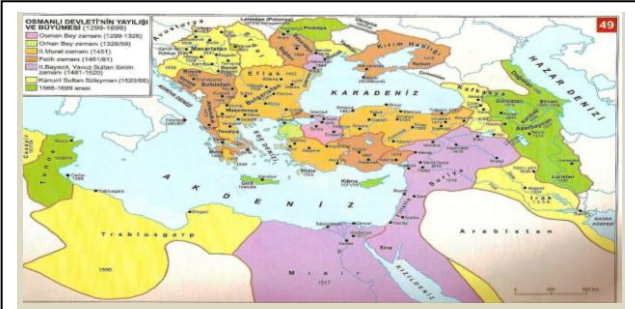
OSMANLI DEVLETİ'NİN YAYILIŞI VE BÜYÜMESİ (1299-1699)

Osman Bey zamanı (1299-1326)
Orhan Bey zamanı (1326/59)
II. Murat zamanı (1451)
Fatih zamanı (1451/81)
II. Bayezıt, Yavuz Sultan Selim zamanı (1481-1520)
Kanuni Sultan Süleyman (1520/66)
1566-1699 arası

49

Avusturya
Lehistan (Polonya)
Macaristan
Kırım Hanlığı
Eflak
Boğdan
Bosna
KARADENİZ
HAZAR DENİZİ
Kafkasya
Gürcistan
Azerbaycan
Şirvan
Tebriz
Irak
Luristan
Basra
AKDENİZ
Girit
Kıbrıs
Suriye
Mısır
Trablusgarp
Tunus
Cezayir
Arabistan
Sina
Kızıldeniz
1517
1550